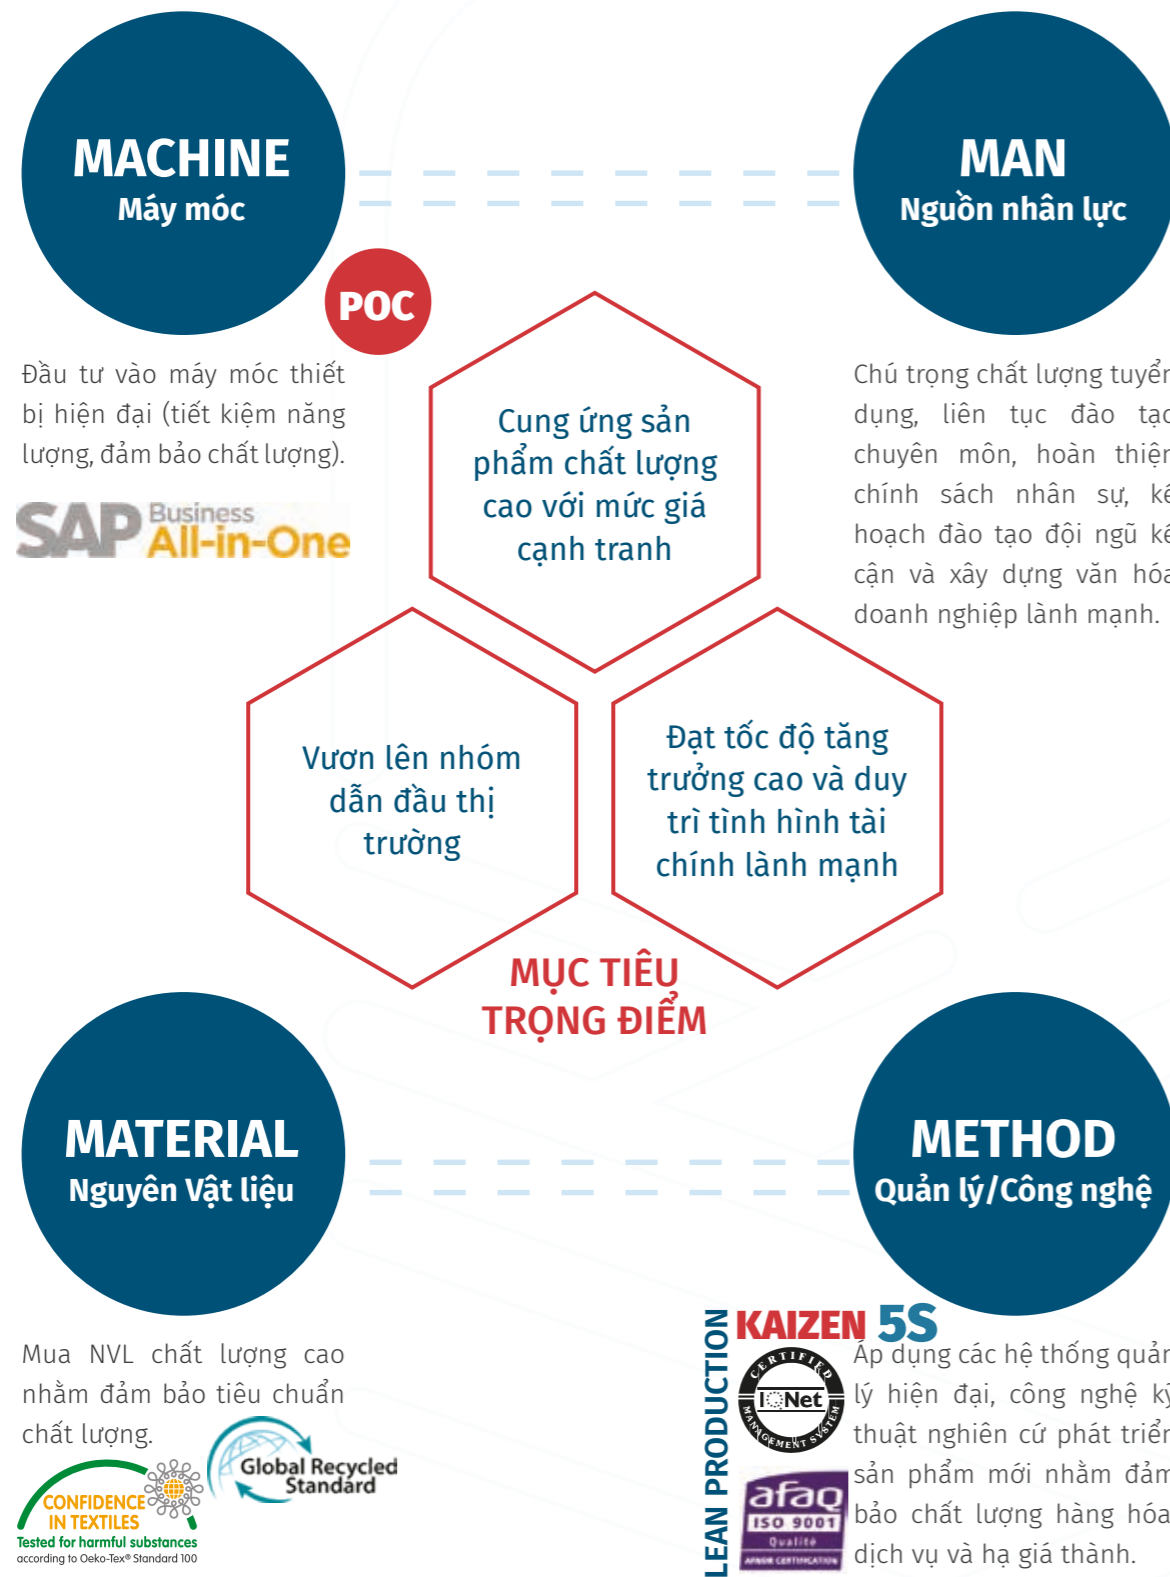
MACHINE
Máy móc

POC

Đầu tư vào máy móc thiết bị hiện đại (tiết kiệm năng lượng, đảm bảo chất lượng).

SAP Business All-in-One

MAN
Nguồn nhân lực

Chú trọng chất lượng tuyển dụng, liên tục đào tạo chuyên môn, hoàn thiện chính sách nhân sự, kế hoạch đào tạo đội ngũ kế cận và xây dựng văn hóa doanh nghiệp lành mạnh.

Cung ứng sản phẩm chất lượng cao với mức giá cạnh tranh

Vươn lên nhóm dẫn đầu thị trường

Đạt tốc độ tăng trưởng cao và duy trì tình hình tài chính lành mạnh

MỤC TIÊU TRỌNG ĐIỂM

MATERIAL
Nguyên Vật liệu

Mua NVL chất lượng cao nhằm đảm bảo tiêu chuẩn chất lượng.

CONFIDENCE IN TEXTILES
Tested for harmful substances
according to Oeko-Tex® Standard 100

Global Recycled Standard

METHOD
Quản lý/Công nghệ

LEAN PRODUCTION

KAIZEN 5S

CERTIFIED IQNet MANAGEMENT SYSTEM

afaq ISO 9001 Qualité AFNOR CERTIFICATION

Áp dụng các hệ thống quản lý hiện đại, công nghệ kỹ thuật nghiên cứ phát triển sản phẩm mới nhằm đảm bảo chất lượng hàng hóa dịch vụ và hạ giá thành.